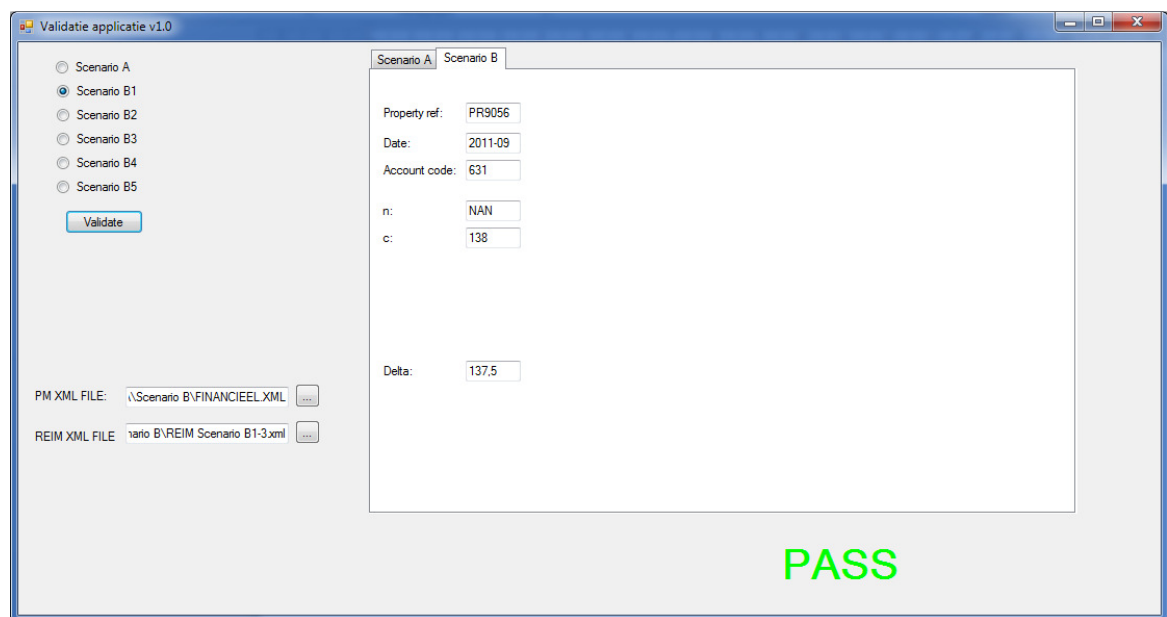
Validatie applicatie v1.0

Scenario A
Scenario B1
Scenario B2
Scenario B3
Scenario B4
Scenario B5

Validate

PM XML FILE: \\Scenario B\FINANCIEEL.XML ...

REIM XML FILE nario B\REIM Scenario B1-3.xml ...

Scenario A | Scenario B

Property ref: PR9056
Date: 2011-09
Account code: 631

n: NAN
c: 138

Delta: 137,5

PASS